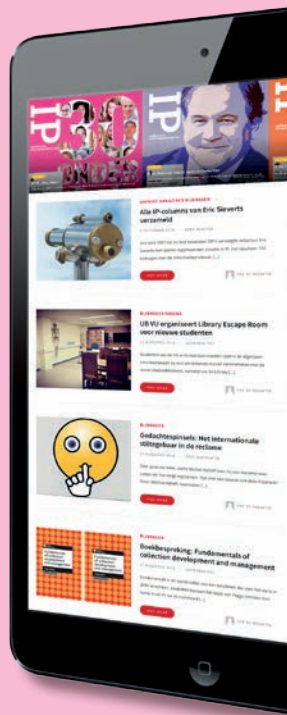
IP
30
ONDER

Alle IP-columns van Eric Sieverts verzameld

UB VU organiseert Library Escape Room voor nieuwe studenten

Gedachtespinsels: Het internationale stiltegebaar in de reclame

Boekbespreking: Fundamentals of collection development and management